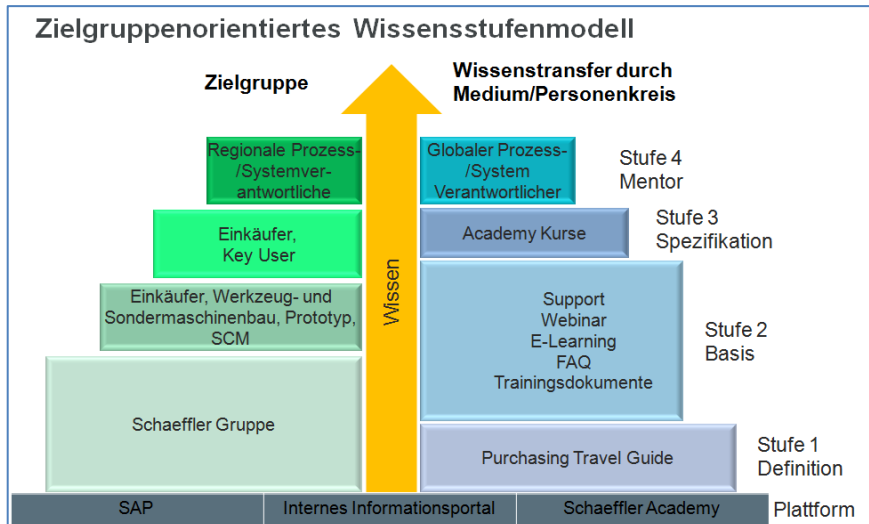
Zielgruppenorientiertes Wissensstufenmodell

Zielgruppe

Wissenstransfer durch Medium/Personenkreis

Regionale Prozess-/Systemverantwortliche

Globaler Prozess-/System Verantwortlicher

Stufe 4 Mentor

Einkäufer, Key User

Academy Kurse

Stufe 3 Spezifikation

Einkäufer, Werkzeug- und Sondermaschinenbau, Prototyp, SCM

Support
Webinar
E-Learning
FAQ
Trainingsdokumente

Stufe 2 Basis

Wissen

Schaeffler Gruppe

Purchasing Travel Guide

Stufe 1 Definition

SAP

Internes Informationsportal

Schaeffler Academy

Plattform